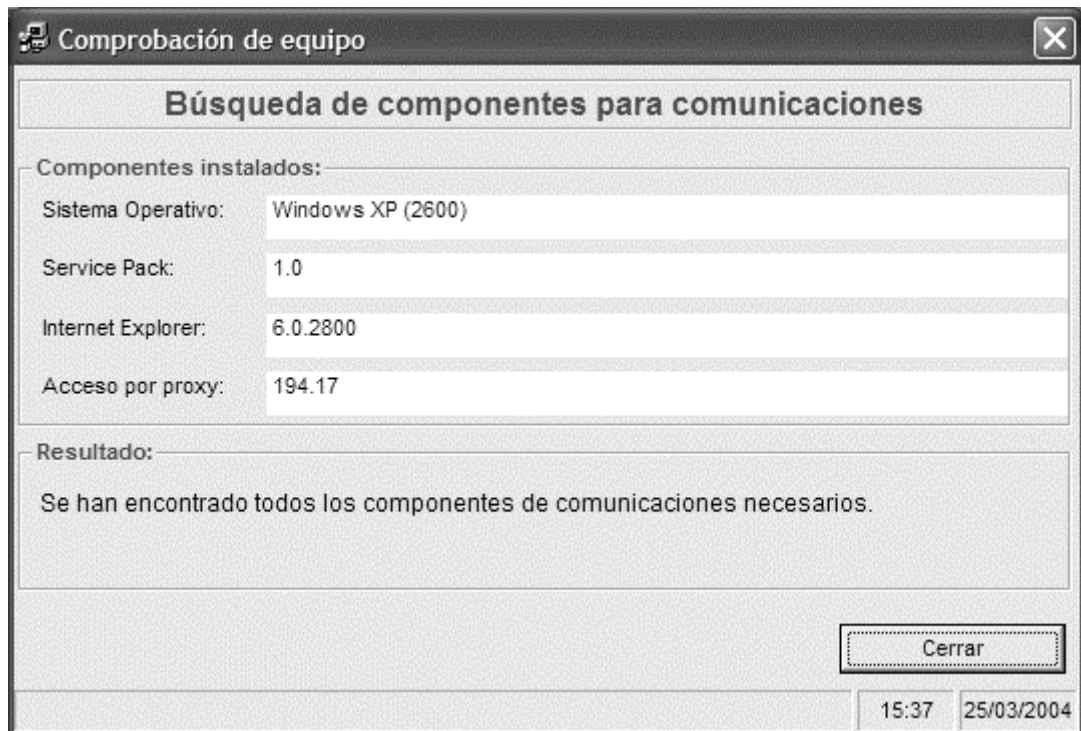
Comprobación de equipo

Búsqueda de componentes para comunicaciones

Componentes instalados:

Sistema Operativo: Windows XP (2600)

Service Pack: 1.0

Internet Explorer: 6.0.2800

Acceso por proxy: 194.17

Resultado:

Se han encontrado todos los componentes de comunicaciones necesarios.

Cerrar

15:37 25/03/2004